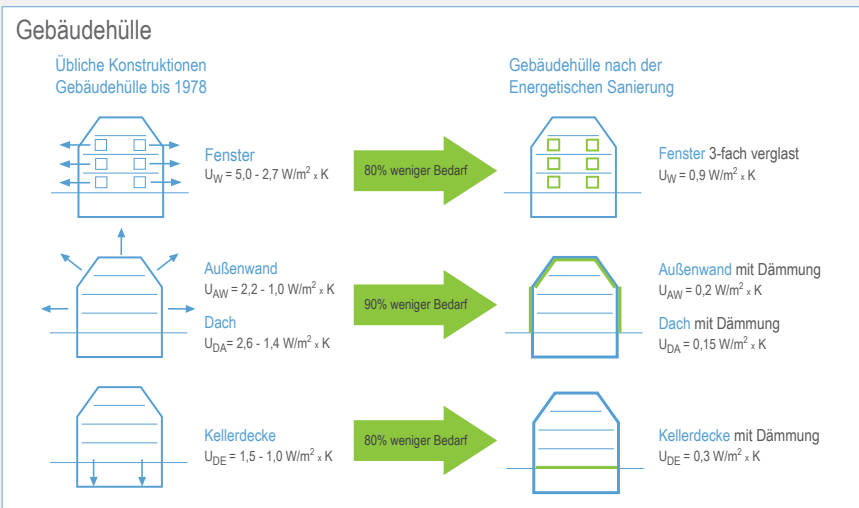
Gebäudehülle

Übliche Konstruktionen
Gebäudehülle bis 1978

Gebäudehülle nach der
Energetischen Sanierung

Fenster
$U_W$ = 5,0 - 2,7 W/m$^2$ x K

80% weniger Bedarf

Fenster 3-fach verglast
$U_W$ = 0,9 W/m$^2$ x K

Außenwand
$U_{AW}$ = 2,2 - 1,0 W/m$^2$ x K

Dach
$U_{DA}$= 2,6 - 1,4 W/m$^2$ x K

90% weniger Bedarf

Außenwand mit Dämmung
$U_{AW}$ = 0,2 W/m$^2$ x K

Dach mit Dämmung
$U_{DA}$ = 0,15 W/m$^2$ x K

Kellerdecke
$U_{DE}$ = 1,5 - 1,0 W/m$^2$ x K

80% weniger Bedarf

Kellerdecke mit Dämmung
$U_{DE}$ = 0,3 W/m$^2$ x K